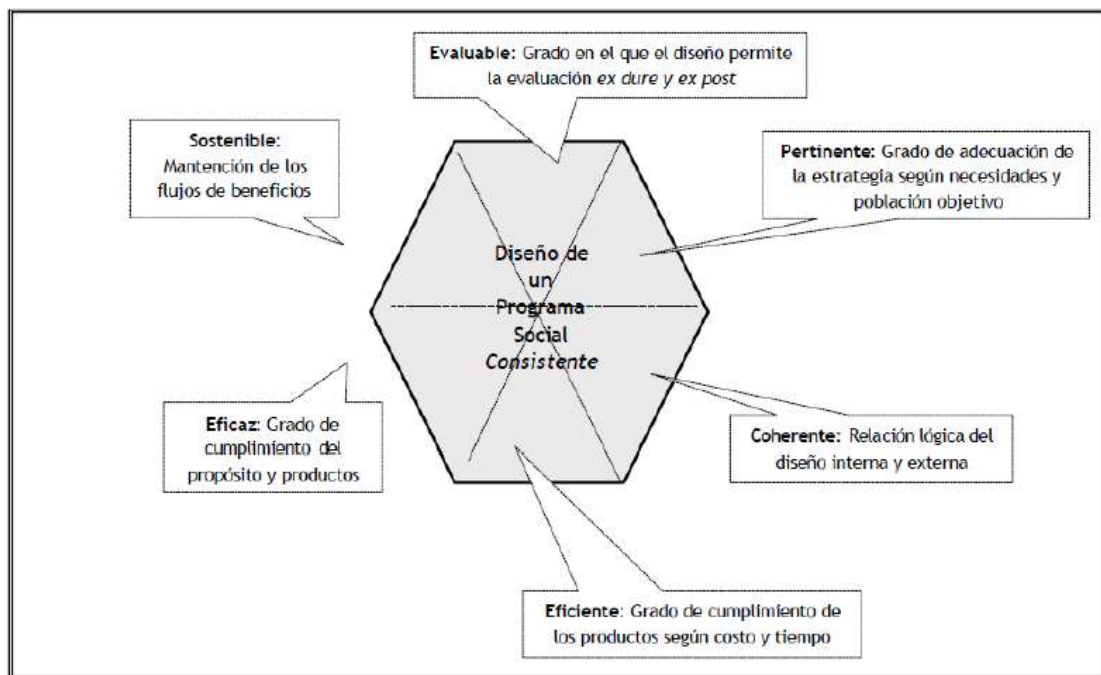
**Evaluable:** Grado en el que el diseño permite la evaluación *ex dure y ex post*

**Sostenible:** Mantención de los flujos de beneficios

**Pertinente:** Grado de adecuación de la estrategia según necesidades y población objetivo

Diseño de un Programa Social *Consistente*

**Eficaz:** Grado de cumplimiento del propósito y productos

**Coherente:** Relación lógica del diseño interna y externa

**Eficiente:** Grado de cumplimiento de los productos según costo y tiempo